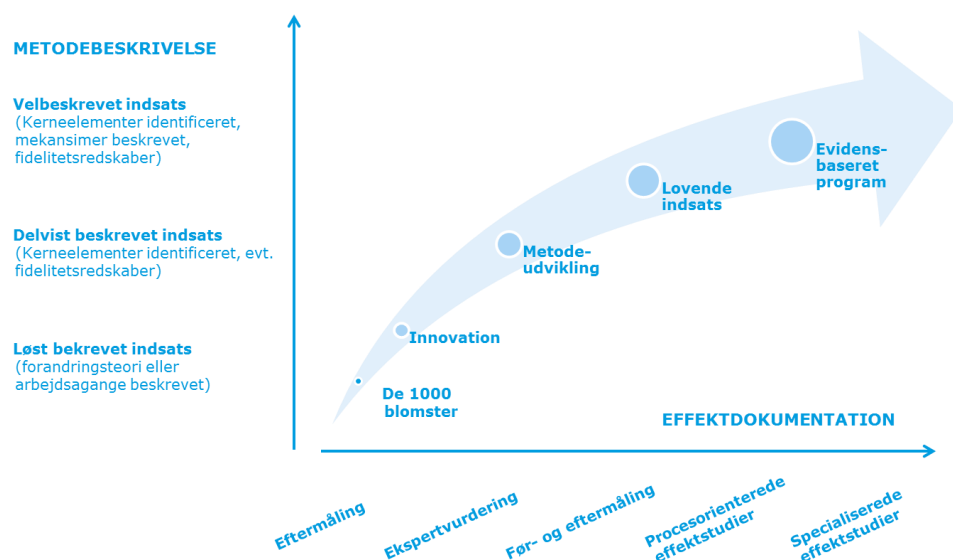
METODEBESKRIVELSE

Velbeskrevet indsats
(Kerneelementer identificeret, mekansimer beskrevet, fidelitetsredskaber)

Delvist beskrevet indsats
(Kerneelementer identificeret, evt. fidelitetsredskaber)

Løst bekrevet indsats
(forandringsteori eller arbejdsagange beskrevet)

Evidensbaseret program

Lovende indsats

Metodeudvikling

Innovation

De 1000 blomster

EFFEKTDOKUMENTATION

Eftermåling

Ekspertvurdering

Før- og eftermåling

Procesorienterede effektstudier

Specialiserede effektstudier